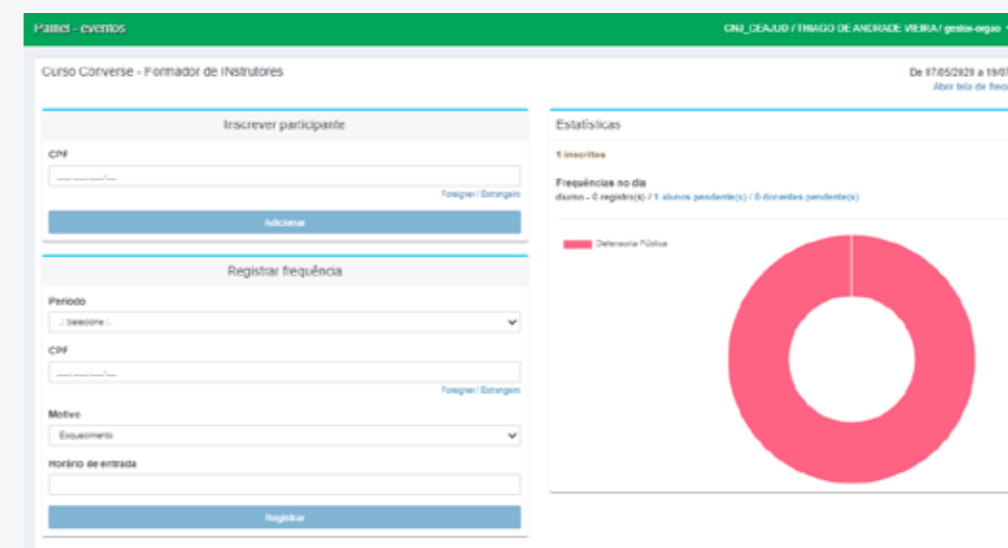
Painel - eventos

CNJ_CEAJUD / THIAGO DE ANDRADE VIEIRA / gestor-orgao

Curso Converse - Formador de Instrutores

De 07/05/2020 a 19/0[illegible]

Abrir tela de freq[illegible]

Inscrever participante

CPF

___.___.___-__

Foreigner / Estrangeiro

Adicionar

Registrar frequência

Período

.: Selecione :.

CPF

___.___.___-__

Foreigner / Estrangeiro

Motivo

Esquecimento

Horário de entrada

Registrar

Estatísticas

1 inscritos

Frequências no dia

diurno - 0 registro(s) / 1 alunos pendente(s) / 0 docentes pendente(s)

Defensoria Pública